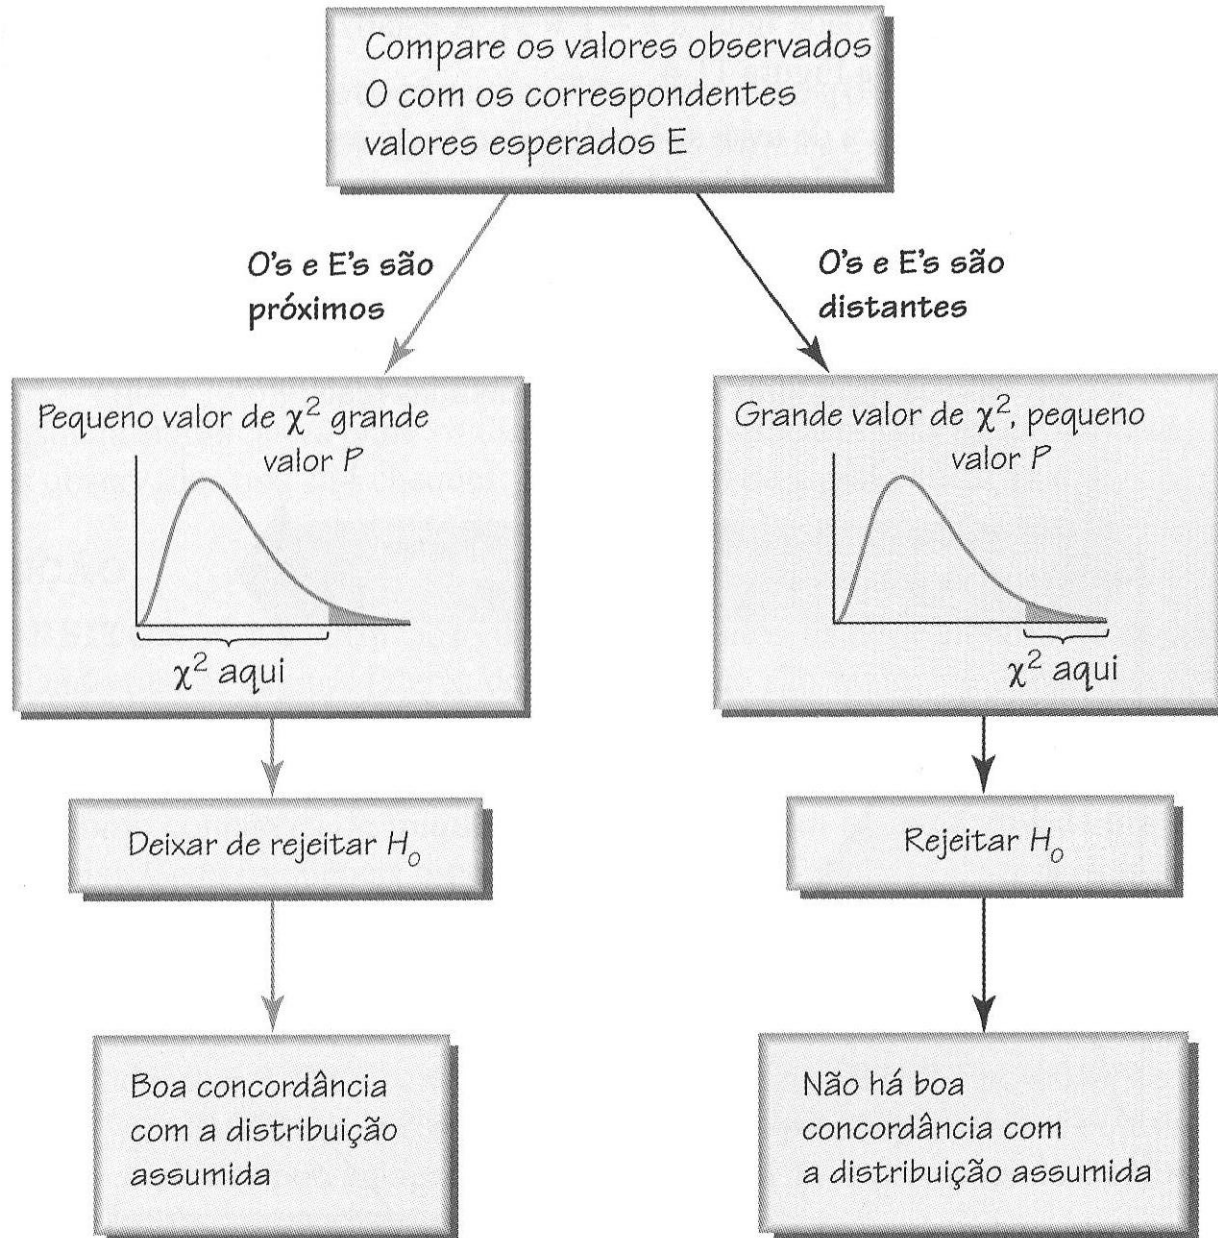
Compare os valores observados O com os correspondentes valores esperados E

O's e E's são próximos

O's e E's são distantes

Pequeno valor de $\chi^2$ grande valor $P$

$\chi^2$ aqui

Grande valor de $\chi^2$, pequeno valor $P$

$\chi^2$ aqui

Deixar de rejeitar $H_o$

Rejeitar $H_o$

Boa concordância com a distribuição assumida

Não há boa concordância com a distribuição assumida